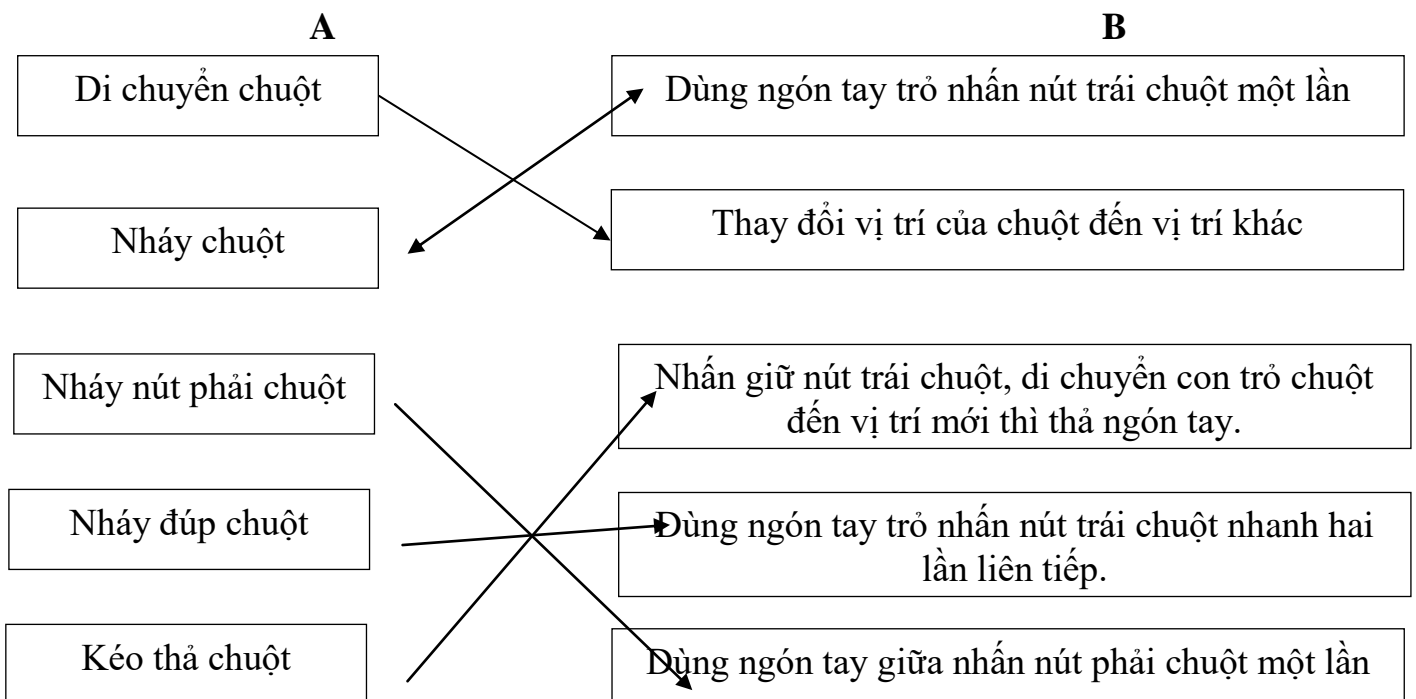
A

B

Di chuyển chuột

Dùng ngón tay trỏ nhấn nút trái chuột một lần

Nháy chuột

Thay đổi vị trí của chuột đến vị trí khác

Nháy nút phải chuột

Nhấn giữ nút trái chuột, di chuyển con trỏ chuột đến vị trí mới thì thả ngón tay.

Nháy đúp chuột

Dùng ngón tay trỏ nhấn nút trái chuột nhanh hai lần liên tiếp.

Kéo thả chuột

Dùng ngón tay giữa nhấn nút phải chuột một lần